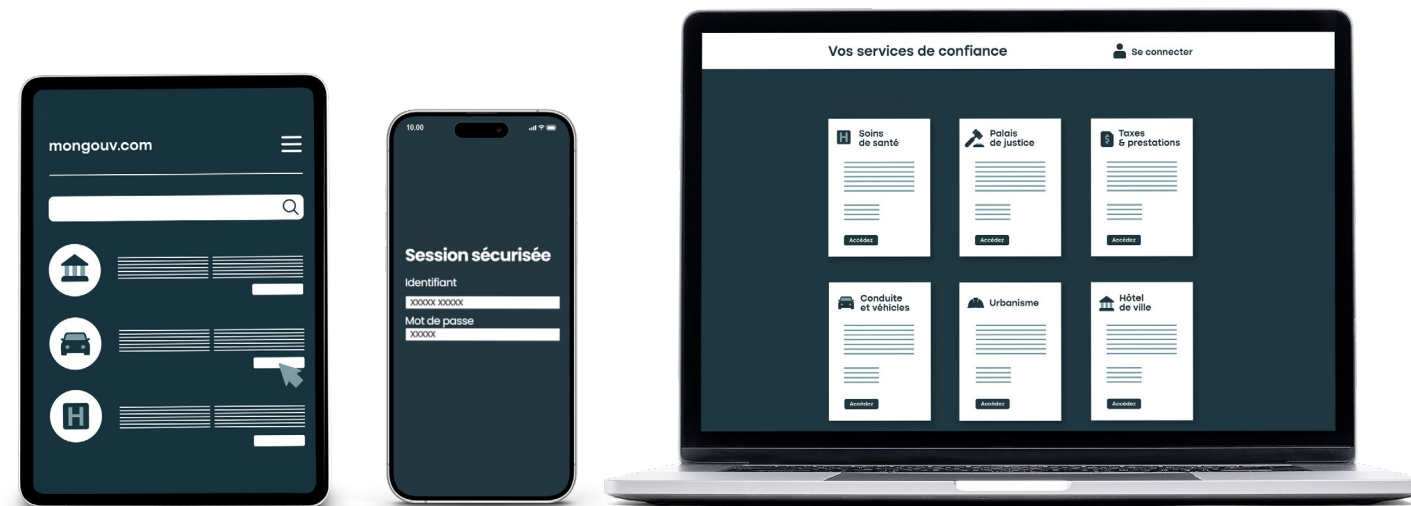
mongouv.com

10:00

Session sécurisée

Identifiant

XXXXX XXXXX

Mot de passe

XXXXX

Vos services de confiance

Se connecter

Soins de santé

Accédez

Palais de justice

Accédez

Taxes & prestations

Accédez

Conduite et véhicles

Accédez

Urbanisme

Accédez

Hôtel de ville

Accédez